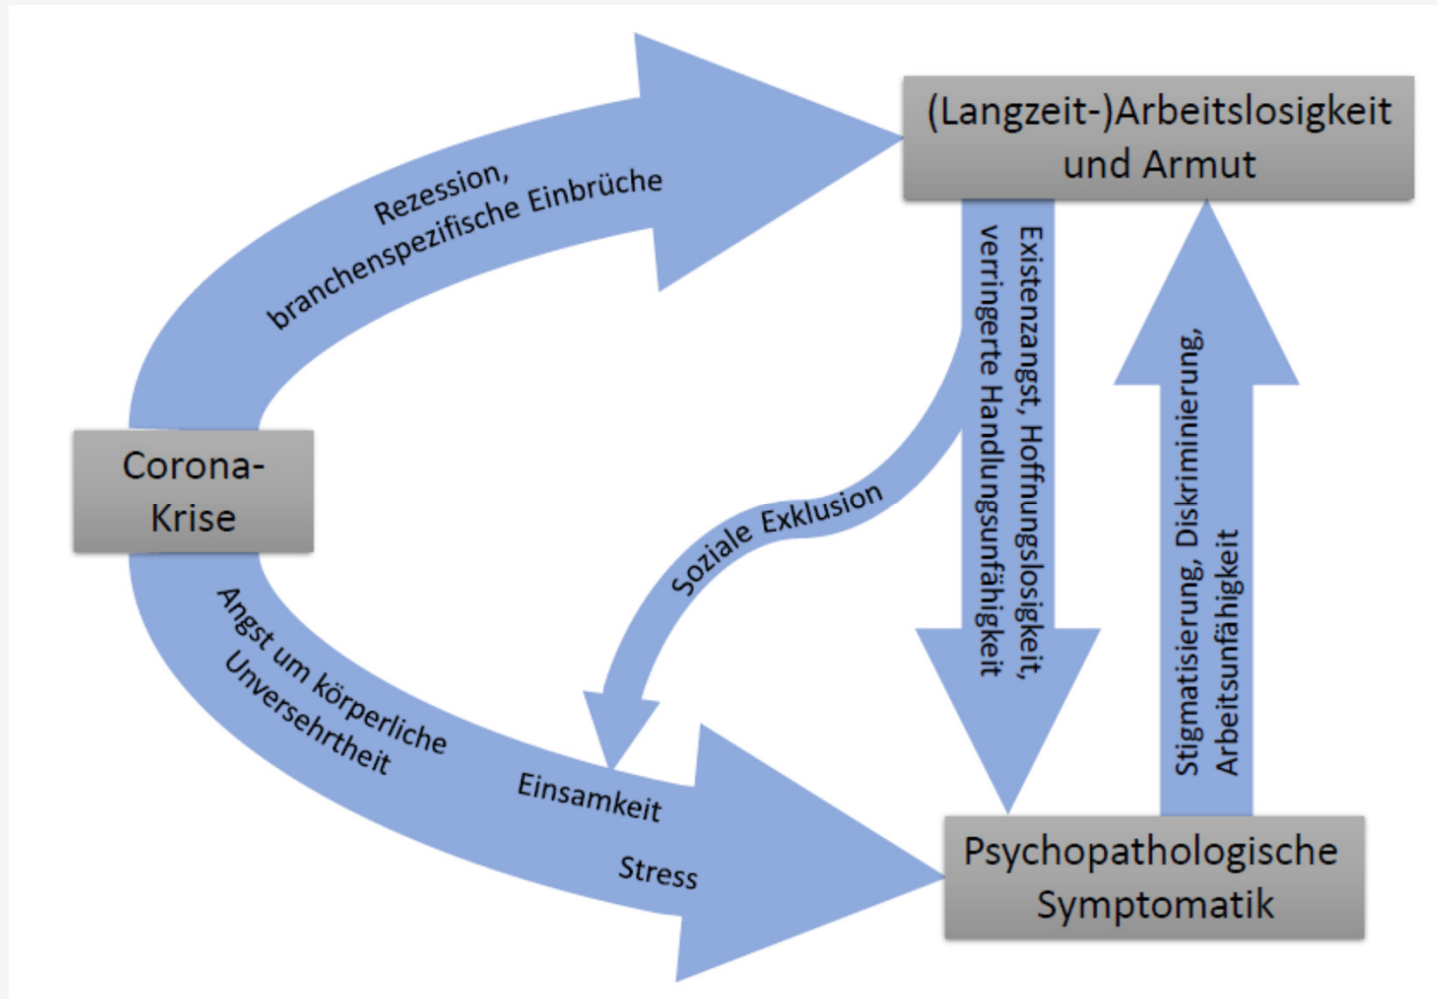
(Langzeit-)Arbeitslosigkeit und Armut

Rezession, branchenspezifische Einbrüche

Corona-Krise

Existenzangst, Hoffnungslosigkeit, verringerte Handlungsunfähigkeit

Stigmatisierung, Diskriminierung, Arbeitsunfähigkeit

Soziale Exklusion

Angst um körperliche Unversehrtheit

Einsamkeit

Stress

Psychopathologische Symptomatik